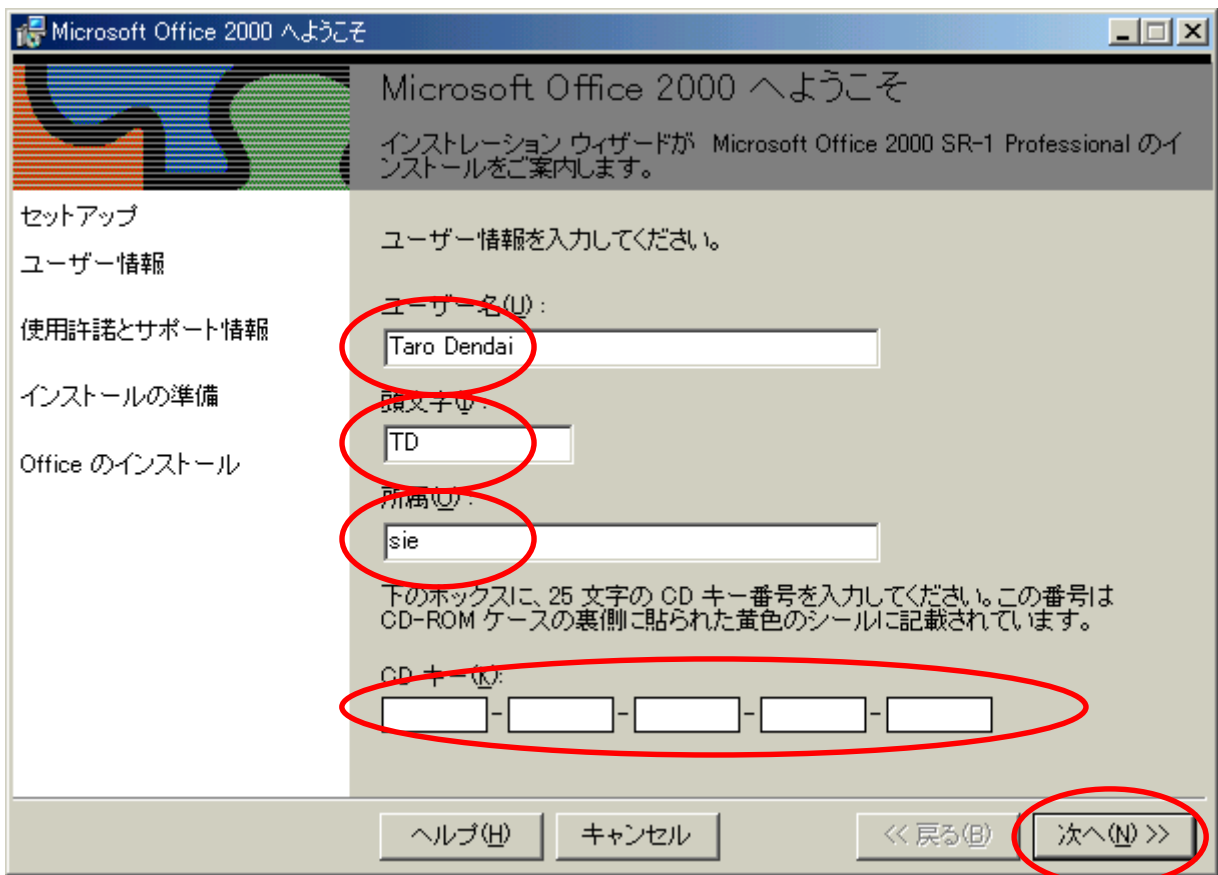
Microsoft Office 2000 へようこそ

Microsoft Office 2000 へようこそ

インストレーション ウィザードが Microsoft Office 2000 SR-1 Professional のインストールをご案内します。

セットアップ
ユーザー情報
使用許諾とサポート情報
インストールの準備
Office のインストール

ユーザー情報を入力してください。

ユーザー名(U):
Taro Dendai

頭文字(I):
TD

所属(O):
sie

下のボックスに、25 文字の CD キー番号を入力してください。この番号は CD-ROM ケースの裏側に貼られた黄色のシールに記載されています。

CD キー(K):
- - - -

ヘルプ(H) キャンセル << 戻る(B) 次へ(N) >>